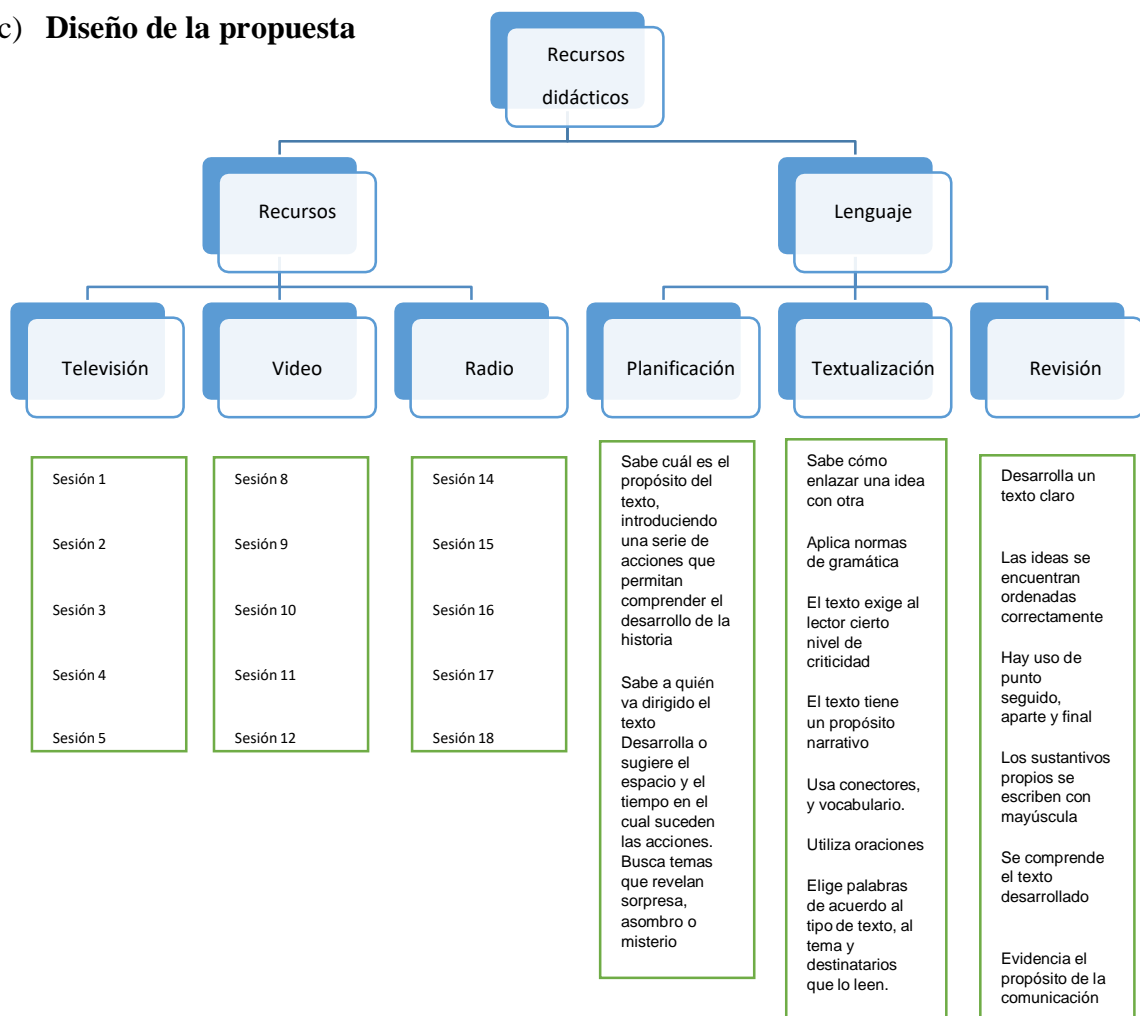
c) **Diseño de la propuesta**

Recursos didácticos

Recursos

Lenguaje

Televisión

Video

Radio

Planificación

Textualización

Revisión

Sesión 1

Sesión 2

Sesión 3

Sesión 4

Sesión 5

Sesión 8

Sesión 9

Sesión 10

Sesión 11

Sesión 12

Sesión 14

Sesión 15

Sesión 16

Sesión 17

Sesión 18

Sabe cuál es el propósito del texto, introduciendo una serie de acciones que permitan comprender el desarrollo de la historia

Sabe a quién va dirigido el texto Desarrolla o sugiere el espacio y el tiempo en el cual suceden las acciones. Busca temas que revelan sorpresa, asombro o misterio

Sabe cómo enlazar una idea con otra

Aplica normas de gramática

El texto exige al lector cierto nivel de criticidad

El texto tiene un propósito narrativo

Usa conectores, y vocabulario.

Utiliza oraciones

Elige palabras de acuerdo al tipo de texto, al tema y destinatarios que lo leen.

Desarrolla un texto claro

Las ideas se encuentran ordenadas correctamente

Hay uso de punto seguido, aparte y final

Los sustantivos propios se escriben con mayúscula

Se comprende el texto desarrollado

Evidencia el propósito de la comunicación